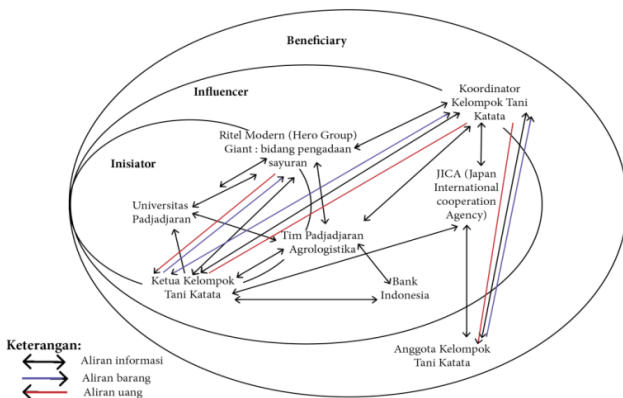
Beneficiary

Influencer

Inisiator

Koordinator Kelompok Tani Katata

Ritel Modern (Hero Group) Giant : bidang pengadaan sayuran

JICA (Japan International cooperation Agency)

Universitas Padjadjaran

Tim Padjadjaran Agrologistika

Ketua Kelompok Tani Katata

Bank Indonesia

Anggota Kelompok Tani Katata

Keterangan:
Aliran informasi
Aliran barang
Aliran uang